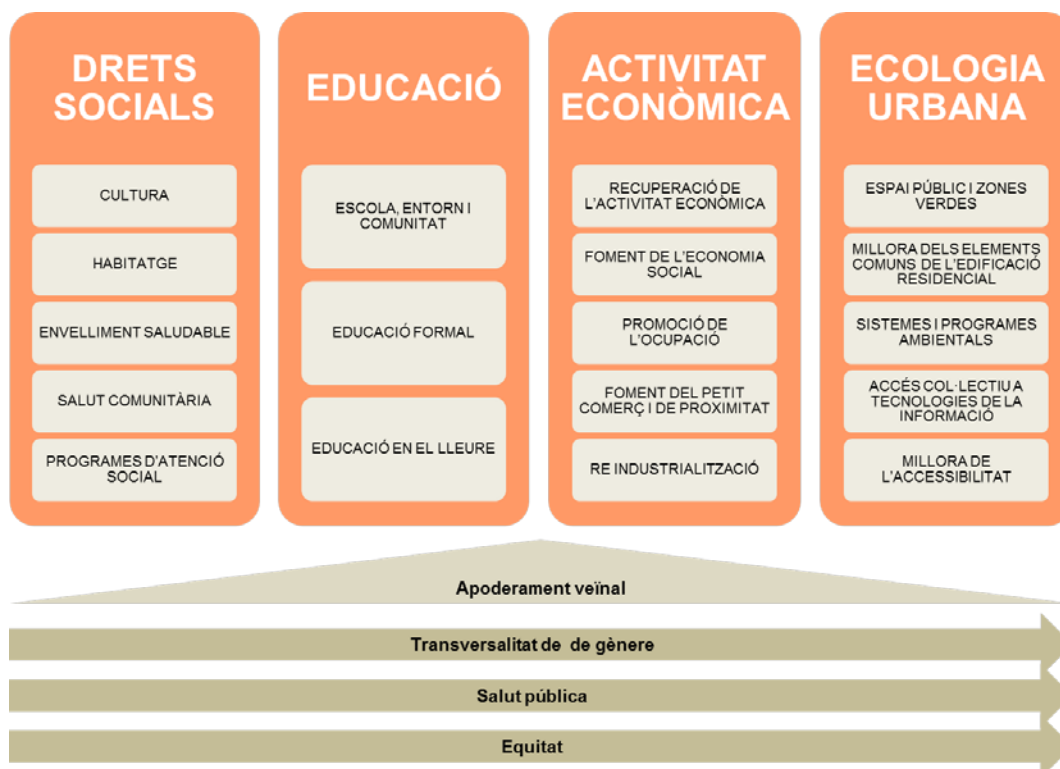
DRETS SOCIALS

CULTURA

HABITATGE

ENVELLIMENT SALUDABLE

SALUT COMUNITÀRIA

PROGRAMES D'ATENCIÓ SOCIAL

EDUCACIÓ

ESCOLA, ENTORN I COMUNITAT

EDUCACIÓ FORMAL

EDUCACIÓ EN EL LLEURE

ACTIVITAT ECONÒMICA

RECUPERACIÓ DE L'ACTIVITAT ECONÒMICA

FOMENT DE L'ECONOMIA SOCIAL

PROMOCIÓ DE L'OCUPACIÓ

FOMENT DEL PETIT COMERÇ I DE PROXIMITAT

RE INDUSTRIALITZACIÓ

ECOLOGIA URBANA

ESPAI PÚBLIC I ZONES VERDES

MILLORA DELS ELEMENTS COMUNS DE L'EDIFICACIÓ RESIDENCIAL

SISTEMES I PROGRAMES AMBIENTALS

ACCÉS COL·LECTIU A TECNOLOGIES DE LA INFORMACIÓ

MILLORA DE L'ACCESSIBILITAT

Apoderament veïnal

Transversalitat de de gènere

Salut pública

Equitat